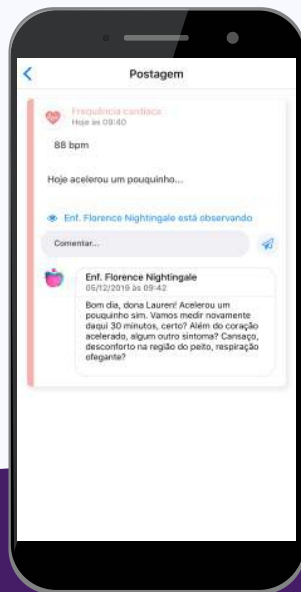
Postagem

Frequência cardíaca
Hoje às 09:40

88 bpm

Hoje acelerou um pouquinho...

Enf. Florence Nightingale está observando

Comentar...

Enf. Florence Nightingale
05/12/2019 às 09:42
Bom dia, dona Lauren! Acelerou um pouquinho sim. Vamos medir novamente daqui 30 minutos, certo? Além do coração acelerado, algum outro sintoma? Cansaço, desconforto na região do peito, respiração ofegante?